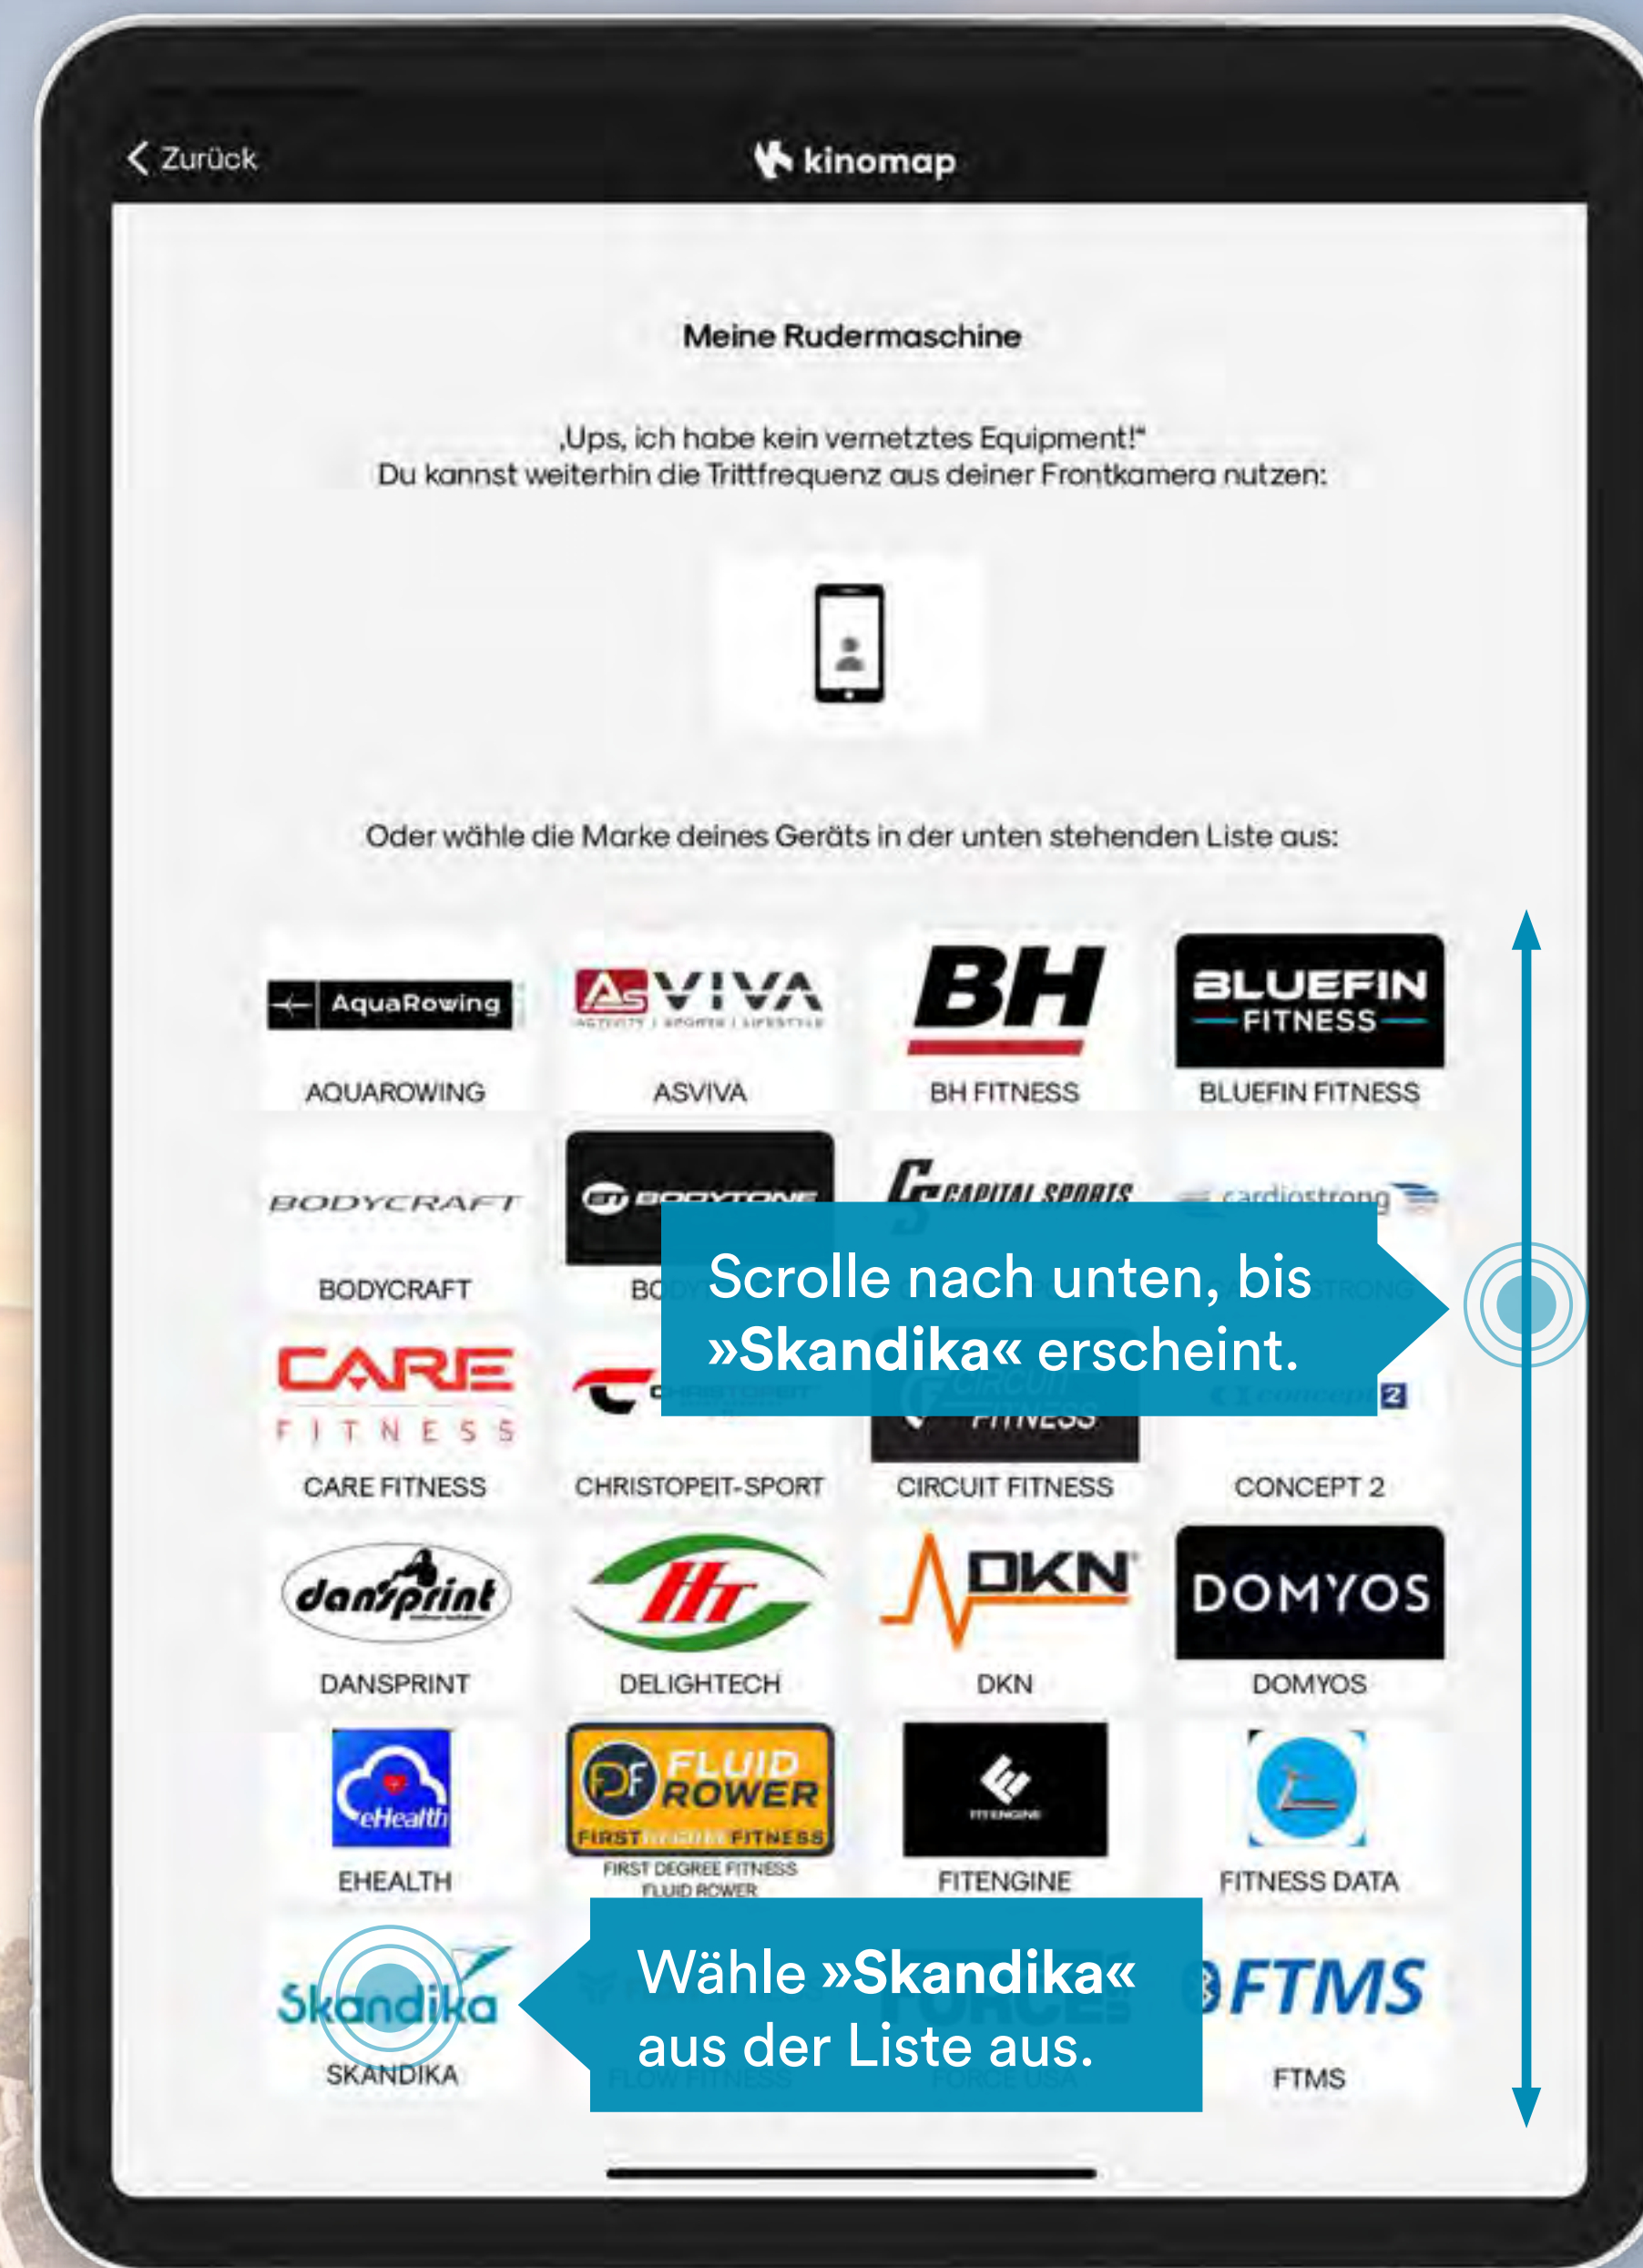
< Zurück

kinomap

Meine Rudermaschine

‚Ups, ich habe kein vernetztes Equipment!"
Du kannst weiterhin die Trittfrequenz aus deiner Frontkamera nutzen:

Oder wähle die Marke deines Geräts in der unten stehenden Liste aus:

AquaRowing
AQUAROWING

AS VIVA
ACTIVITY | SPORTS | LIFESTYLE
ASVIVA

BH
BH FITNESS

BLUEFIN FITNESS
BLUEFIN FITNESS

BODYCRAFT
BODYCRAFT

BT BODYTONE
BO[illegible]

CAPITAL SPORTS

cardiostrong

Scrolle nach unten, bis »Skandika« erscheint.

CARE FITNESS
CARE FITNESS

CHRISTOPEIT-SPORT

CIRCUIT FITNESS
CIRCUIT FITNESS

concept 2
CONCEPT 2

dansprint
DANSPRINT

DELIGHTECH

DKN
DKN

DOMYOS
DOMYOS

eHealth
EHEALTH

FLUID ROWER
FIRST DEGREE FITNESS
FIRST DEGREE FITNESS FLUID ROWER

FITENGINE
FITENGINE

FITNESS DATA

Skandika
SKANDIKA

Wähle »Skandika« aus der Liste aus.

FTMS
FTMS